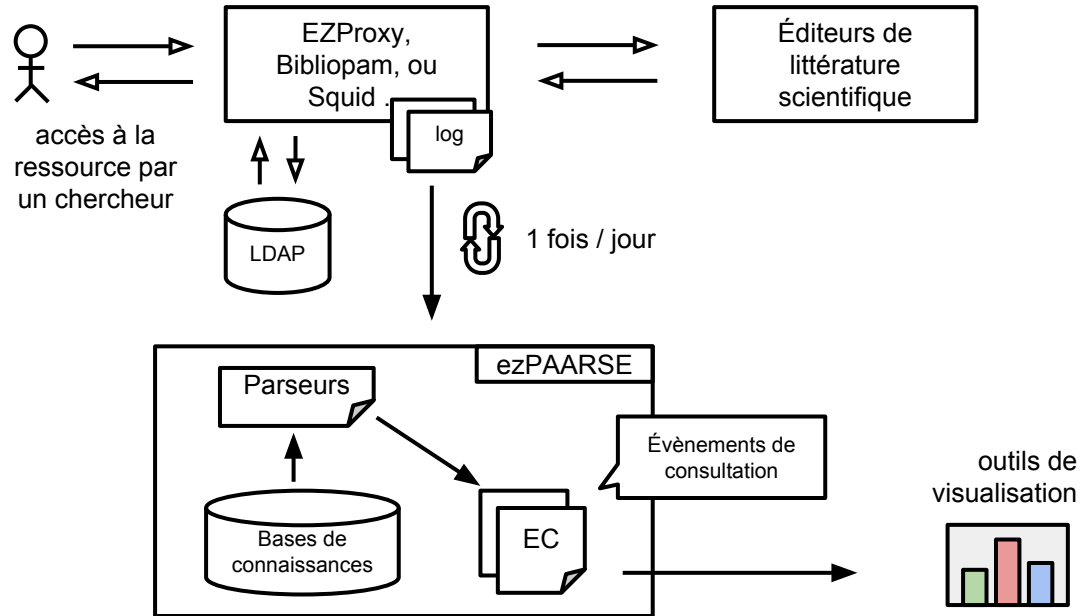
accès à la ressource par un chercheur

EZProxy, Bibliopam, ou Squid ...

log

Éditeurs de littérature scientifique

LDAP

1 fois / jour

ezPAARSE

Parseurs

Évènements de consultation

Bases de connaissances

EC

outils de visualisation